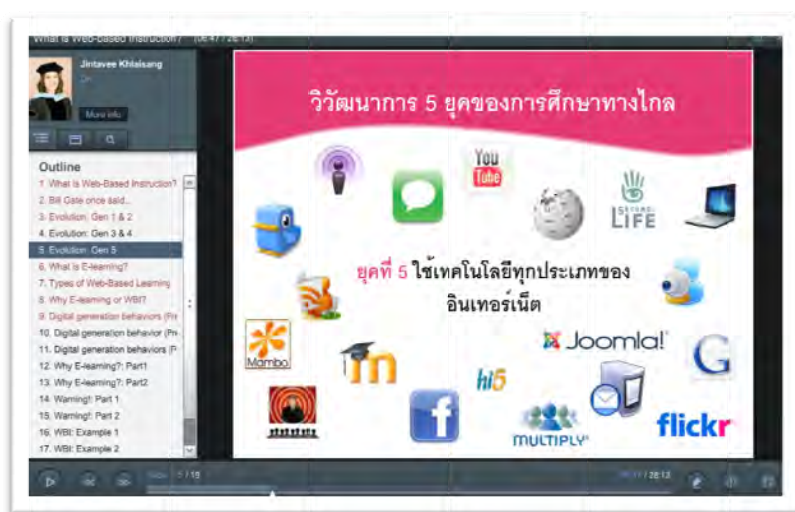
What is Web-based Instruction? (06:47 / 28:13)

Jintavee Khlaisang

More info

Outline

1. What is Web-Based Instruction?
2. Bill Gate once said...
3. Evolution: Gen 1 & 2
4. Evolution: Gen 3 & 4
5. Evolution: Gen 5
6. What is E-learning?
7. Types of Web-Based Learning
8. Why E-learning or WBI?
9. Digital generation behaviors (Pr
10. Digital generation behavior (Pr
11. Digital generation behaviors (P
12. Why E-learning?: Part1
13. Why E-learning?: Part2
14. Warning!: Part 1
15. Warning!: Part 2
16. WBI: Example 1
17. WBI: Example 2

วิวัฒนาการ 5 ยุคของการศึกษาทางไกล

You Tube

SECOND LIFE

ยุคที่ 5 ใช้เทคโนโลยีทุกประเภทของอินเทอร์เน็ต

Joomla!

Mambo

hi5

MULTIPLY

flickr

5 / 18

28:13